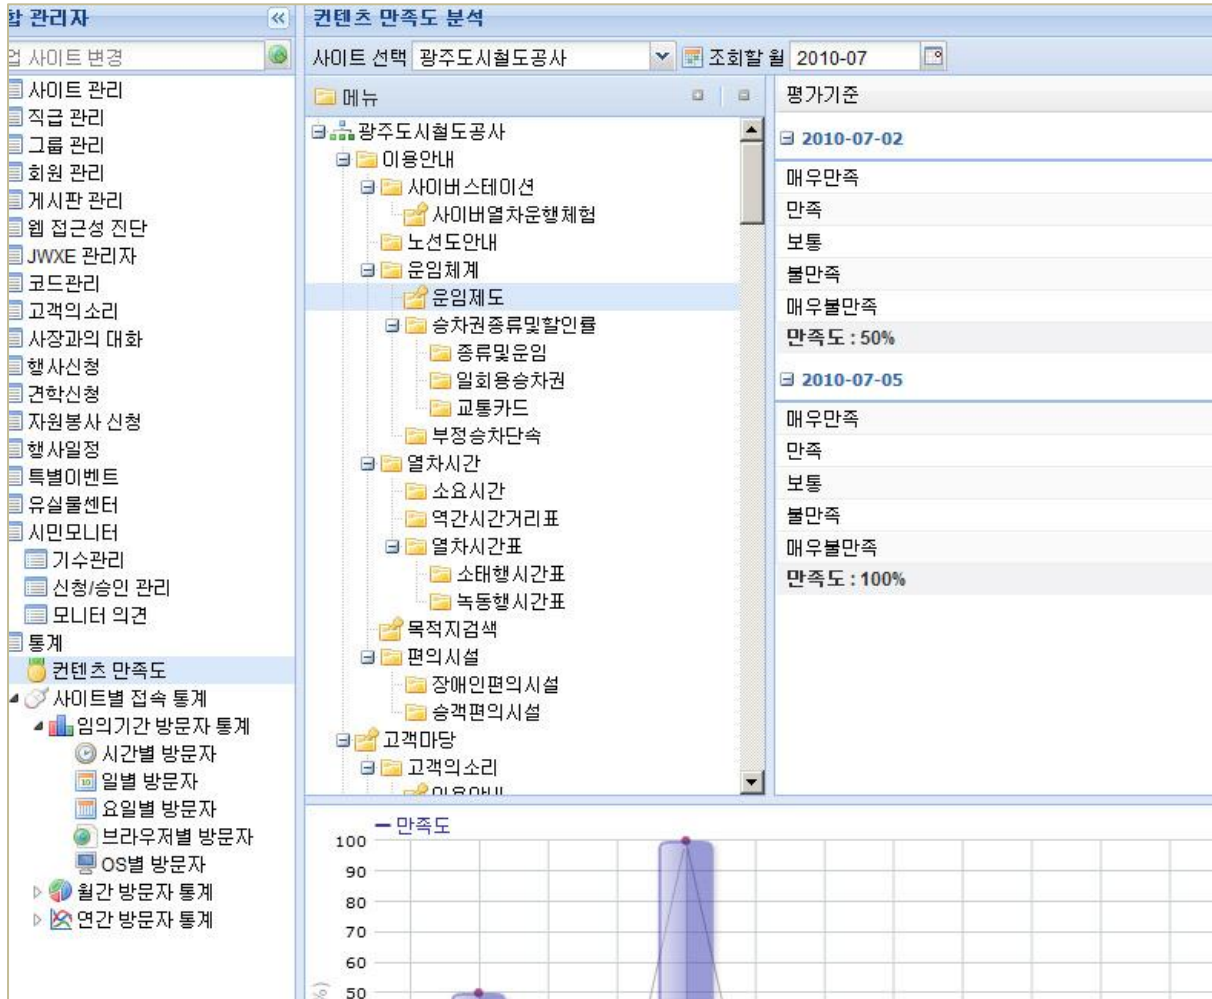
합 관리자
컨텐츠 만족도 분석
업 사이트 변경
사이트 선택 광주도시철도공사
조회할 월 2010-07
사이트 관리
직급 관리
그룹 관리
회원 관리
게시판 관리
웹 접근성 진단
JWXE 관리자
코드관리
고객의소리
사장과의 대화
행사신청
견학신청
자원봉사 신청
행사일정
특별이벤트
유실물센터
시민모니터
기수관리
신청/승인 관리
모니터 의견
통계
컨텐츠 만족도
사이트별 접속 통계
임의기간 방문자 통계
시간별 방문자
일별 방문자
요일별 방문자
브라우저별 방문자
OS별 방문자
월간 방문자 통계
연간 방문자 통계

메뉴
광주도시철도공사
이용안내
사이버스테이션
사이버열차운행체험
노선도안내
운임체계
운임제도
승차권종류및할인률
종류및운임
일회용승차권
교통카드
부정승차단속
열차시간
소요시간
역간시간거리표
열차시간표
소태행시간표
녹동행시간표
목적지검색
편의시설
장애인편의시설
승객편의시설
고객마당
고객의소리
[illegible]

평가기준
2010-07-02
매우만족
만족
보통
불만족
매우불만족
만족도 : 50%
2010-07-05
매우만족
만족
보통
불만족
매우불만족
만족도 : 100%

만족도
100
90
80
70
60
50